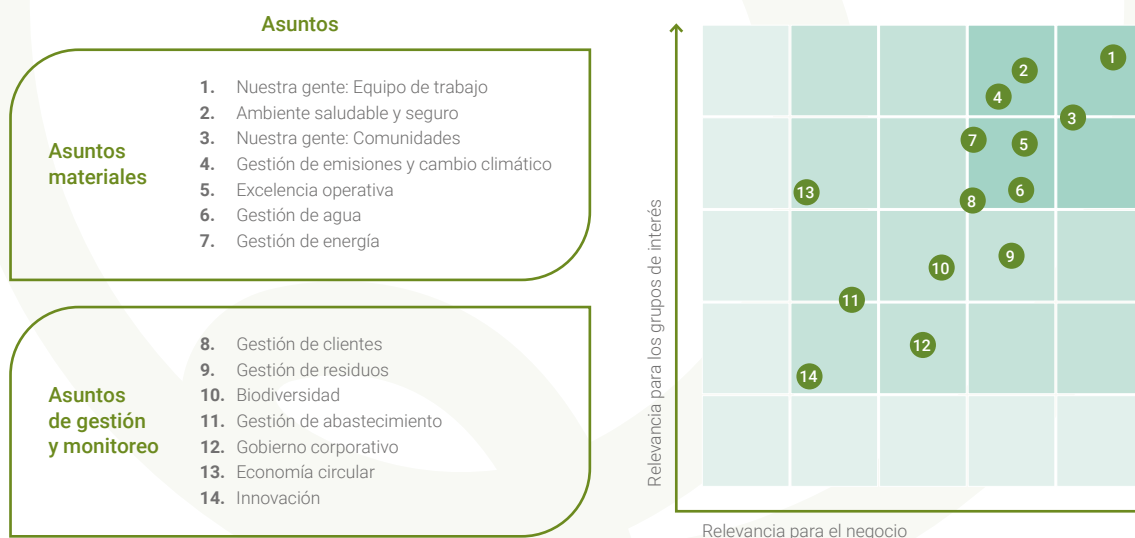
Asuntos

Asuntos materiales

1. Nuestra gente: Equipo de trabajo
2. Ambiente saludable y seguro
3. Nuestra gente: Comunidades
4. Gestión de emisiones y cambio climático
5. Excelencia operativa
6. Gestión de agua
7. Gestión de energía

Asuntos de gestión y monitoreo

8. Gestión de clientes
9. Gestión de residuos
10. Biodiversidad
11. Gestión de abastecimiento
12. Gobierno corporativo
13. Economía circular
14. Innovación

1
2
4
3
7
5
13
6
8
9
10
11
12
14

Relevancia para los grupos de interés

Relevancia para el negocio